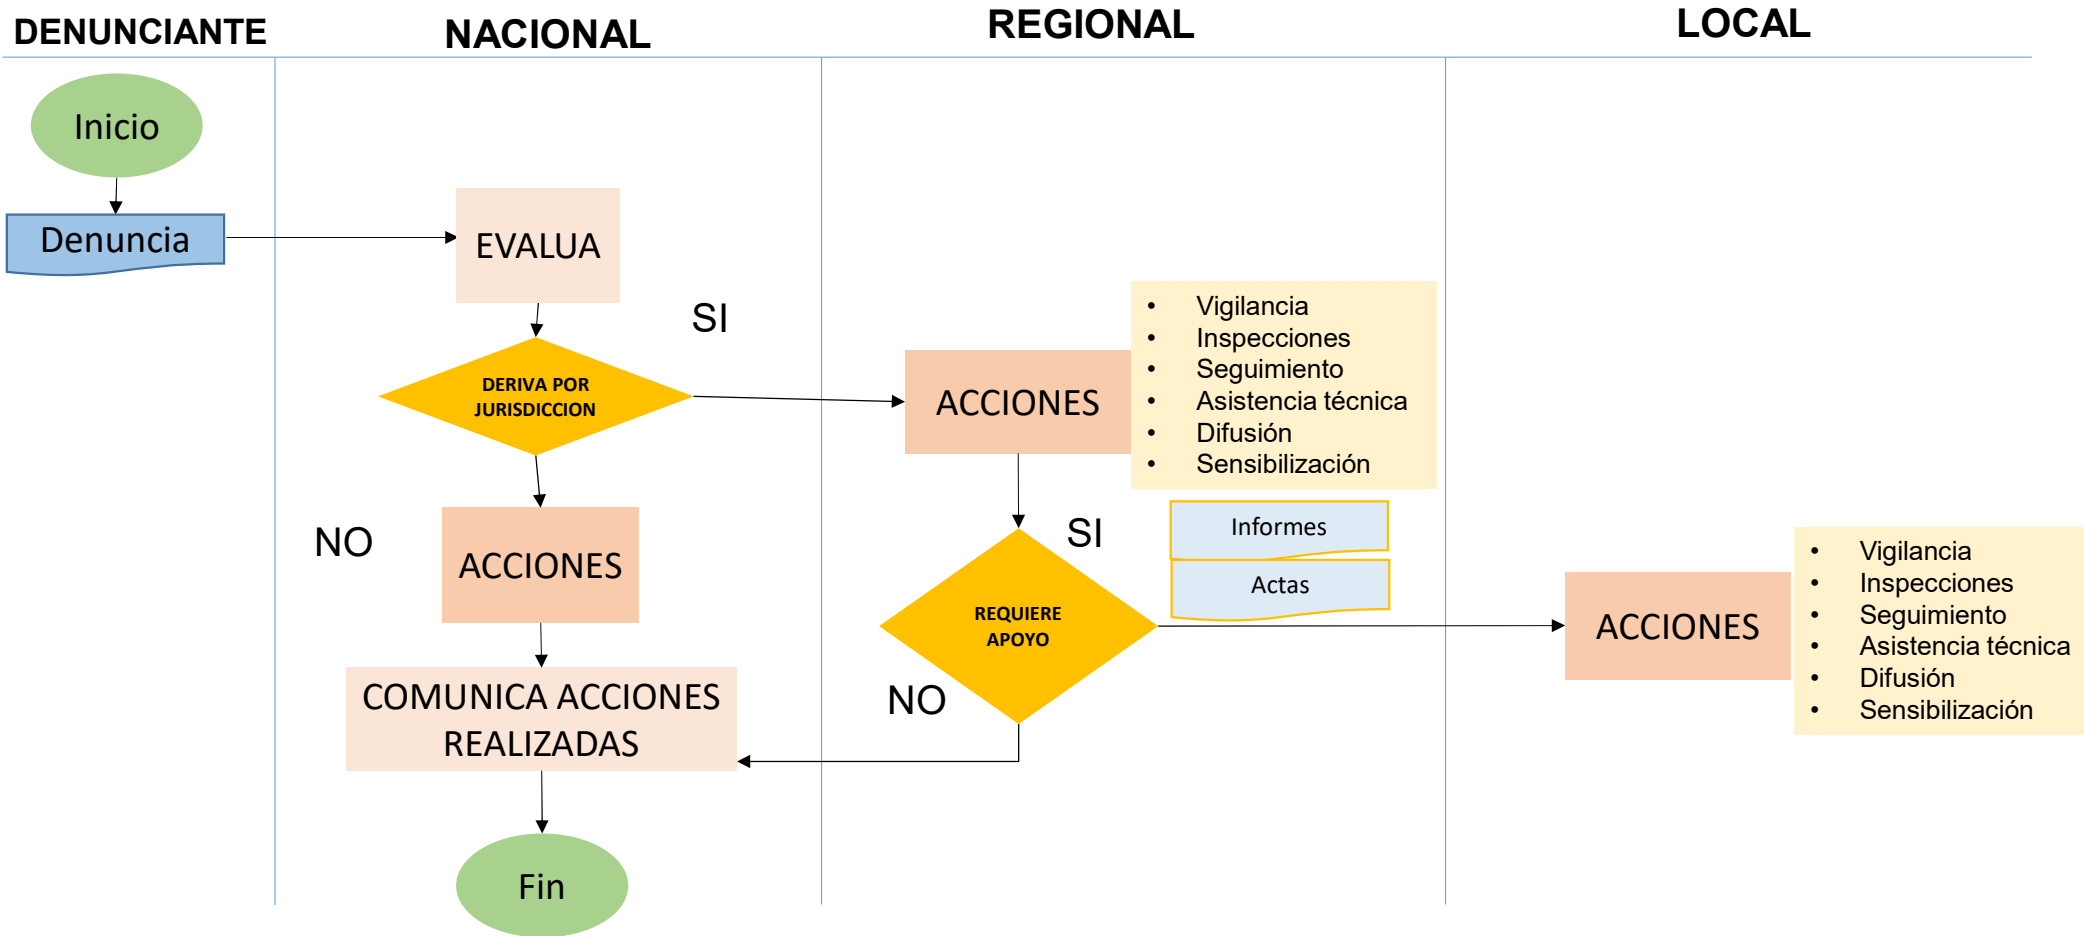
DENUNCIANTE

NACIONAL

REGIONAL

LOCAL

Inicio

Denuncia

EVALUA

SI

DERIVA POR JURISDICCION

ACCIONES

- Vigilancia
- Inspecciones
- Seguimiento
- Asistencia técnica
- Difusión
- Sensibilización

NO

ACCIONES

SI

Informes

Actas

REQUIERE APOYO

ACCIONES

- Vigilancia
- Inspecciones
- Seguimiento
- Asistencia técnica
- Difusión
- Sensibilización

COMUNICA ACCIONES REALIZADAS

NO

Fin